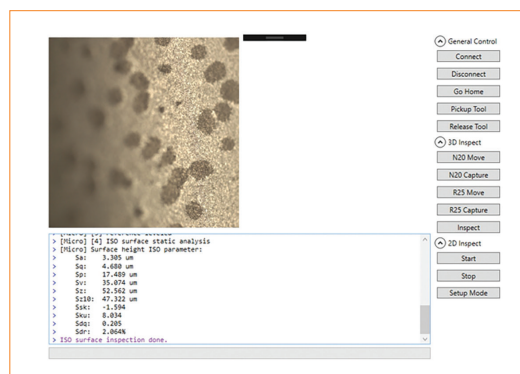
General Control
Connect
Disconnect
Go Home
Pickup Tool
Release Tool
3D Inspect
N20 Move
N20 Capture
R25 Move
R25 Capture
Inspect
2D Inspect
Start
Stop
Setup Mode

> [Micro] [3] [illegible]
> [Micro] [4] ISO surface static analysis
> [Micro] Surface height ISO parameter:
> Sa: 3.305 um
> Sq: 4.680 um
> Sp: 17.489 um
> Sv: 35.074 um
> Sz: 52.562 um
> Sz10: 47.322 um
> Ssk: -1.594
> Sku: 8.034
> Sdq: 0.205
> Sdr: 2.064%
> ISO surface inspection done.